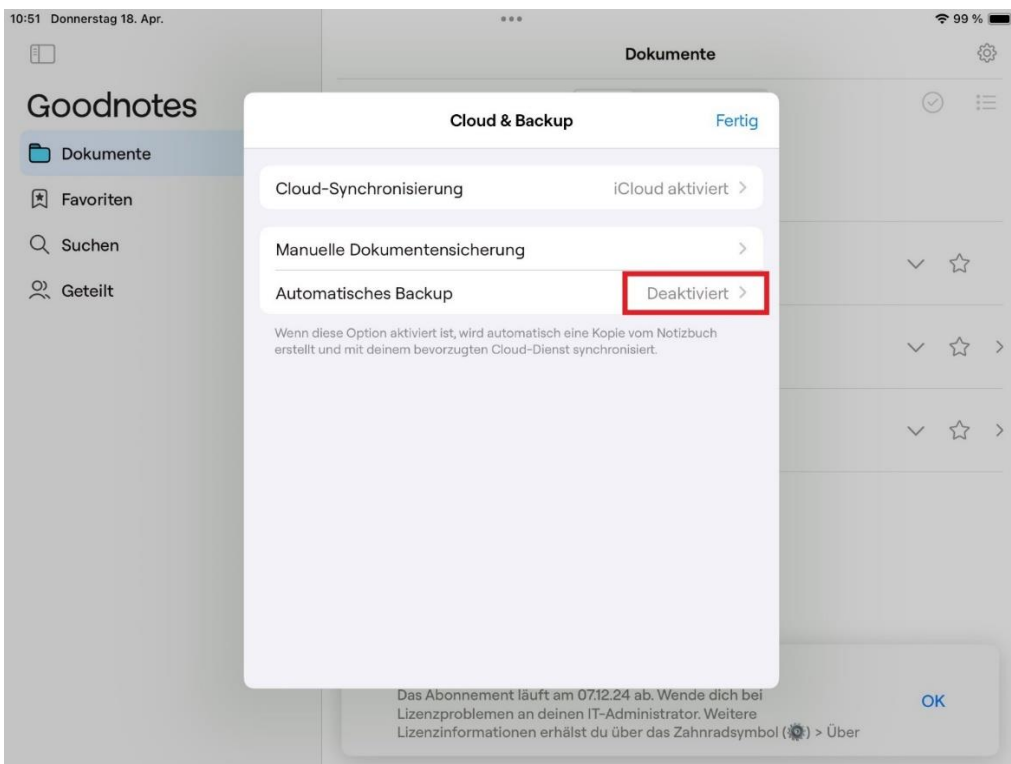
10:51 Donnerstag 18. Apr.

99 %

Dokumente

Goodnotes

Dokumente

Favoriten

Suchen

Geteilt

Cloud & Backup

Fertig

Cloud-Synchronisierung

iCloud aktiviert >

Manuelle Dokumentensicherung

>

Automatisches Backup

Deaktiviert >

Wenn diese Option aktiviert ist, wird automatisch eine Kopie vom Notizbuch erstellt und mit deinem bevorzugten Cloud-Dienst synchronisiert.

Das Abonnement läuft am 07.12.24 ab. Wende dich bei Lizenzproblemen an deinen IT-Administrator. Weitere Lizenzinformationen erhälst du über das Zahnradsymbol ( ) > Über

OK